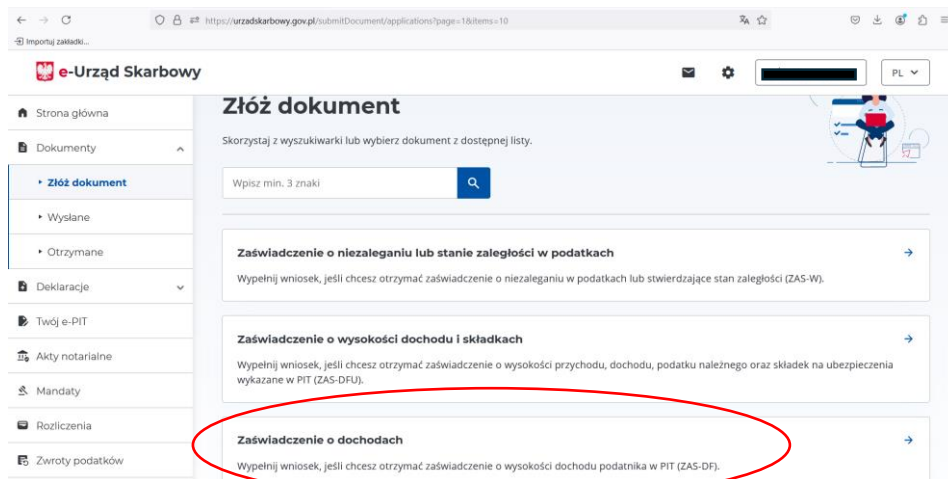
https://urzadskarbowy.gov.pl/submitDocument/applications?page=1&items=10

Importuj zakładki...

e-Urząd Skarbowy

PL

Strona główna

Dokumenty

• Złóż dokument

• Wysłane

• Otrzymane

Deklaracje

Twój e-PIT

Akty notarialne

Mandaty

Rozliczenia

Zwroty podatków

Złóż dokument

Skorzystaj z wyszukiwarki lub wybierz dokument z dostępnej listy.

Wpisz min. 3 znaki

Zaświadczenie o niezaleganiu lub stanie zaległości w podatkach

Wypełnij wniosek, jeśli chcesz otrzymać zaświadczenie o niezaleganiu w podatkach lub stwierdzające stan zaległości (ZAS-W).

Zaświadczenie o wysokości dochodu i składkach

Wypełnij wniosek, jeśli chcesz otrzymać zaświadczenie o wysokości przychodu, dochodu, podatku należnego oraz składek na ubezpieczenia wykazane w PIT (ZAS-DFU).

Zaświadczenie o dochodach

Wypełnij wniosek, jeśli chcesz otrzymać zaświadczenie o wysokości dochodu podatnika w PIT (ZAS-DF).